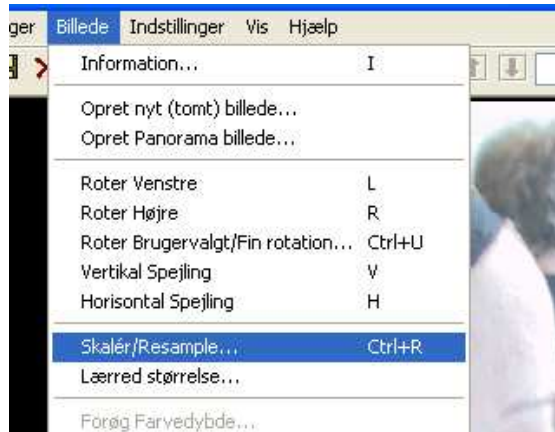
ger Billede Indstillinger Vis Hjælp

Information... I

Opret nyt (tomt) billede...
Opret Panorama billede...

Roter Venstre L
Roter Højre R
Roter Brugervalgt/Fin rotation... Ctrl+U
Vertikal Spejling V
Horisontal Spejling H

Skalér/Resample... Ctrl+R
Lærred størrelse...

Forøg Farvedybde...